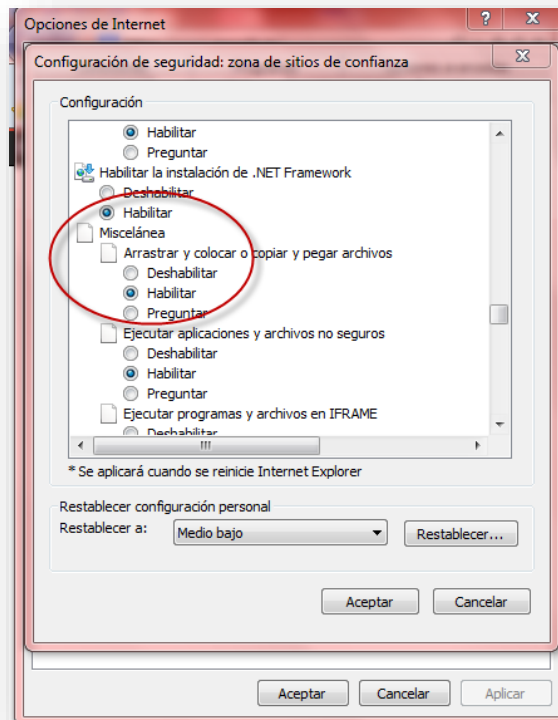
Opciones de Internet

Configuración de seguridad: zona de sitios de confianza

Configuración

Habilitar
Preguntar
Habilitar la instalación de .NET Framework
Deshabilitar
Habilitar
Miscelánea
Arrastrar y colocar o copiar y pegar archivos
Deshabilitar
Habilitar
Preguntar
Ejecutar aplicaciones y archivos no seguros
Deshabilitar
Habilitar
Preguntar
Ejecutar programas y archivos en IFRAME
Deshabilitar

* Se aplicará cuando se reinicie Internet Explorer

Restablecer configuración personal
Restablecer a: Medio bajo
Restablecer...

Aceptar Cancelar

Aceptar Cancelar Aplicar